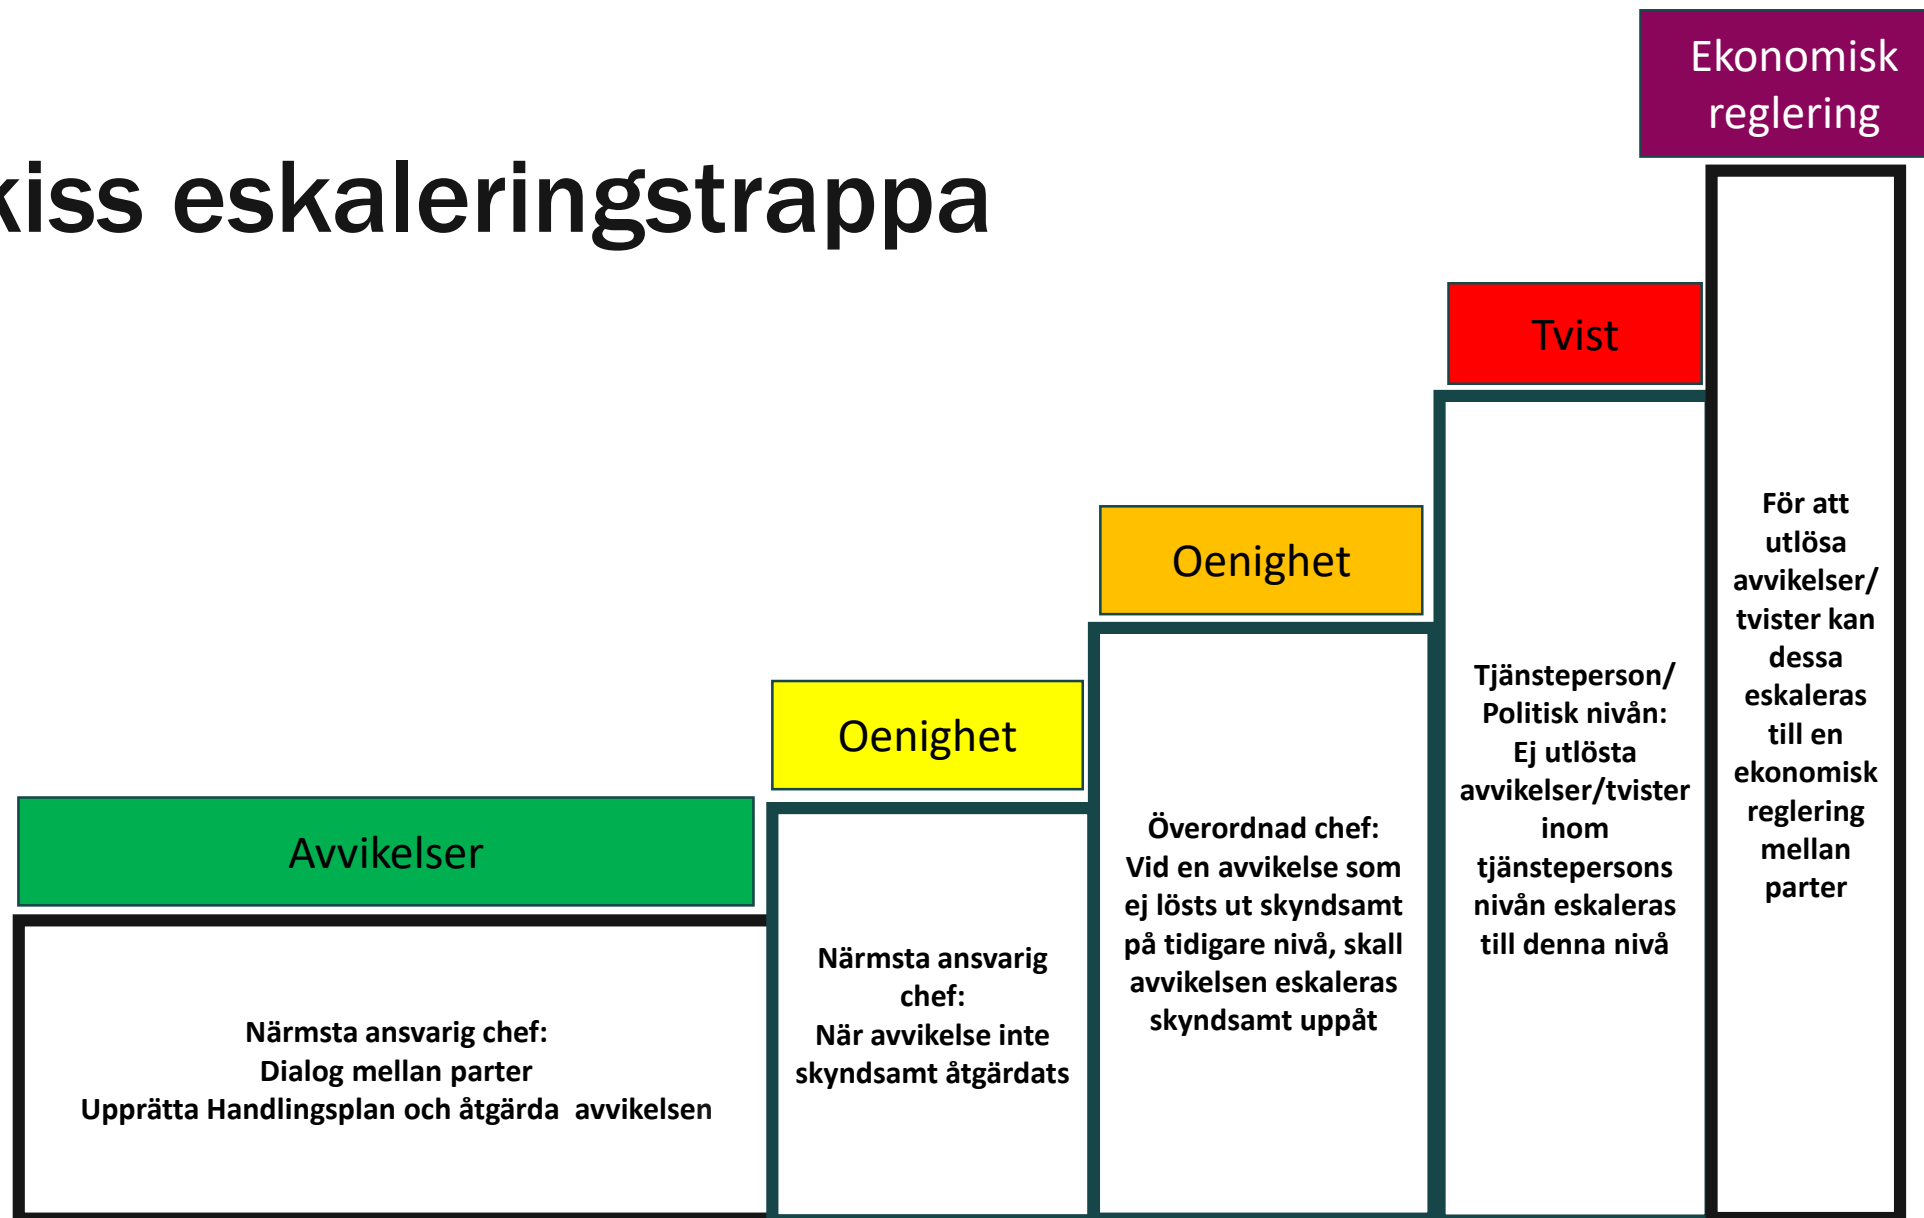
kiss eskaleringstrappa

Avvikelser

Närmsta ansvarig chef:
Dialog mellan parter
Upprätta Handlingsplan och åtgärda avvikelsen

Oenighet

Närmsta ansvarig chef:
När avvikelse inte skyndsamt åtgärdats

Oenighet

Överordnad chef:
Vid en avvikelse som ej lösts ut skyndsamt på tidigare nivå, skall avvikelsen eskaleras skyndsamt uppåt

Tvist

Tjänsteperson/ Politisk nivån:
Ej utlösta avvikelser/tvister inom tjänstepersons nivån eskaleras till denna nivå

Ekonomisk reglering

För att utlösa avvikelser/ tvister kan dessa eskaleras till en ekonomisk reglering mellan parter